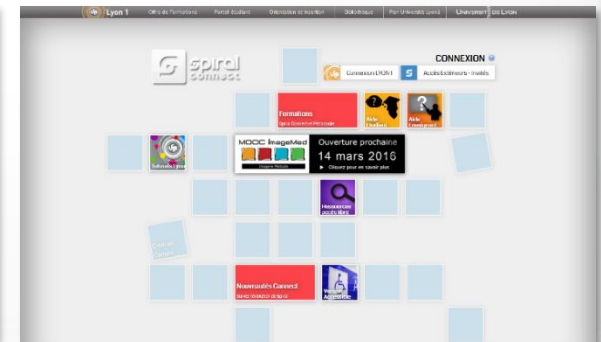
Lyon 1 Offre de formations Portail étudiant Orientation et insertion Bibliothèque Pôle Université Lyon 1 Université de Lyon

spiral connect

CONNEXION

Connexion LYON 1

Accès Extérieurs - Invités

Formations

Aide Étudiant

Aide Enseignant

MOOC ImageMed

Ouverture prochaine

14 mars 2016

Cliquez pour en savoir plus

Ressources

Nouveautés Connect

Version Accessible